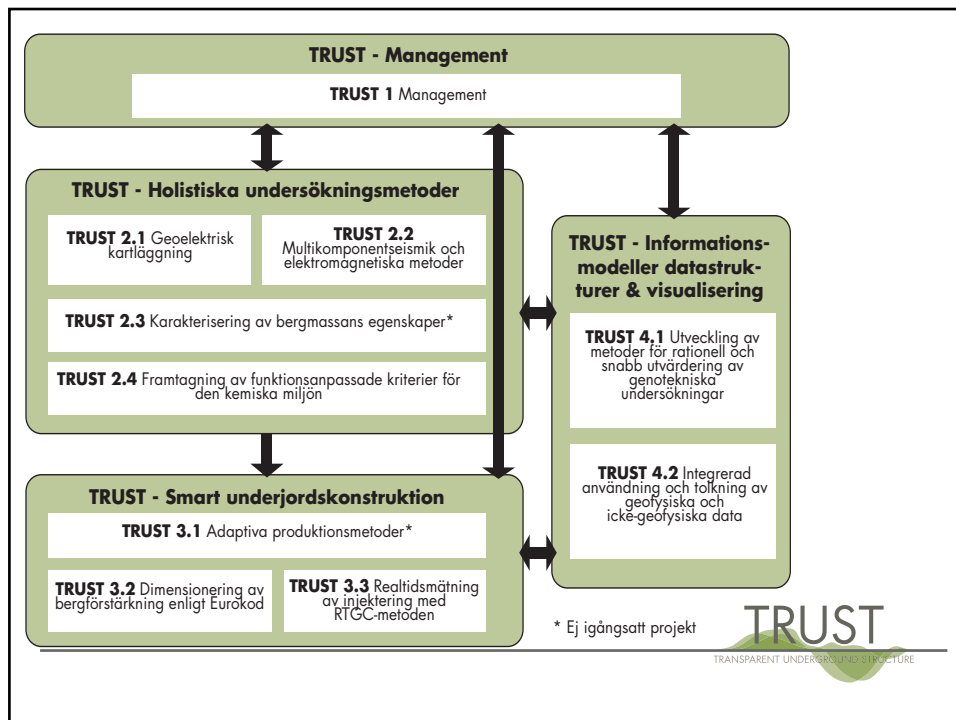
TRUST - Management

TRUST 1 Management

TRUST - Holistiska undersökningsmetoder

TRUST 2.1 Geoelektrisk kartläggning

TRUST 2.2 Multikomponentseismik och elektromagnetiska metoder

TRUST 2.3 Karakterisering av bergmassans egenskaper*

TRUST 2.4 Framtagning av funktionsanpassade kriterier för den kemiska miljön

TRUST - Informationsmodeller datastrukturer & visualisering

TRUST 4.1 Utveckling av metoder för rationell och snabb utvärdering av genotekniska undersökningar

TRUST 4.2 Integrerad användning och tolkning av geofysiska och icke-geofysiska data

TRUST - Smart underjordskonstruktion

TRUST 3.1 Adaptiva produktionsmetoder*

TRUST 3.2 Dimensionering av bergförstärkning enligt Eurokod

TRUST 3.3 Realtidsmätning av injektering med RTGC-metoden

* Ej igångsatt projekt

TRUST
TRANSPARENT UNDERGROUND STRUCTURE